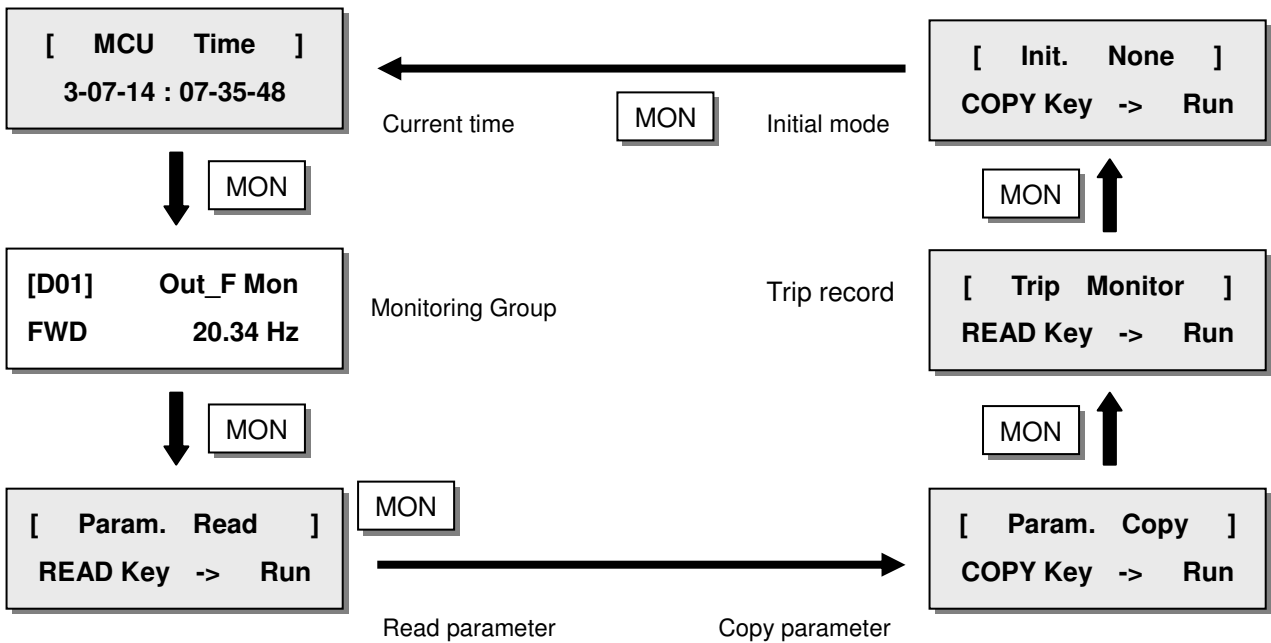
[ MCU Time ]
3-07-14 : 07-35-48

Current time

MON

Initial mode

[ Init. None ]
COPY Key -> Run

MON

MON

[D01] Out_F Mon
FWD 20.34 Hz

Monitoring Group

Trip record

[ Trip Monitor ]
READ Key -> Run

MON

MON

[ Param. Read ]
READ Key -> Run

MON

[ Param. Copy ]
COPY Key -> Run

Read parameter

Copy parameter